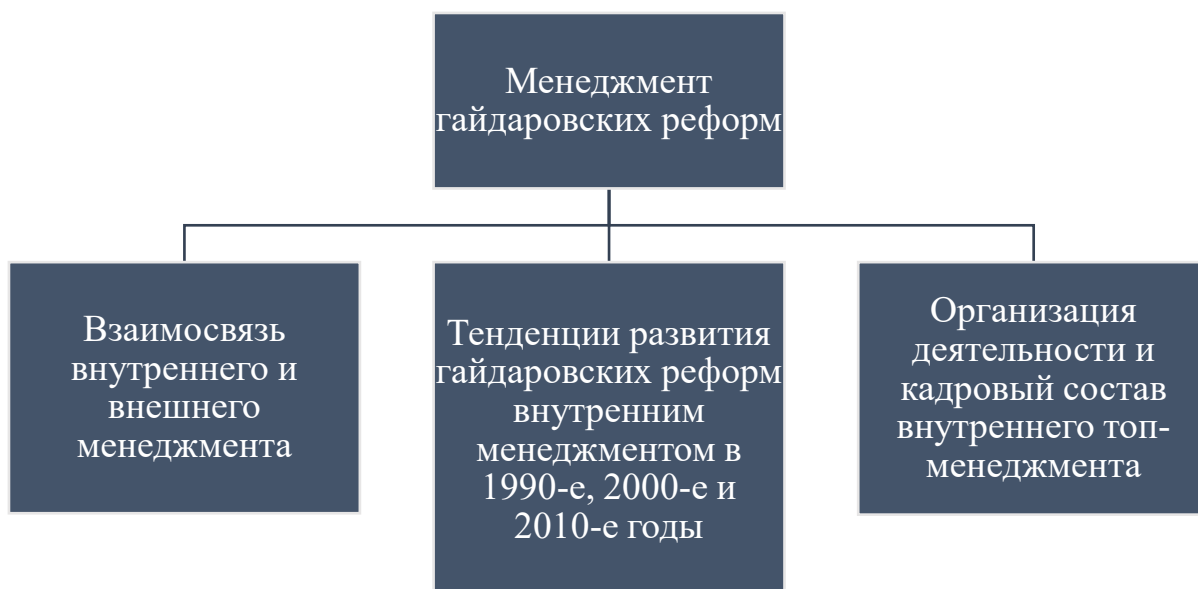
Менеджмент гайдаровских реформ

Взаимосвязь внутреннего и внешнего менеджмента

Тенденции развития гайдаровских реформ внутренним менеджментом в 1990-е, 2000-е и 2010-е годы

Организация деятельности и кадровый состав внутреннего топ-менеджмента